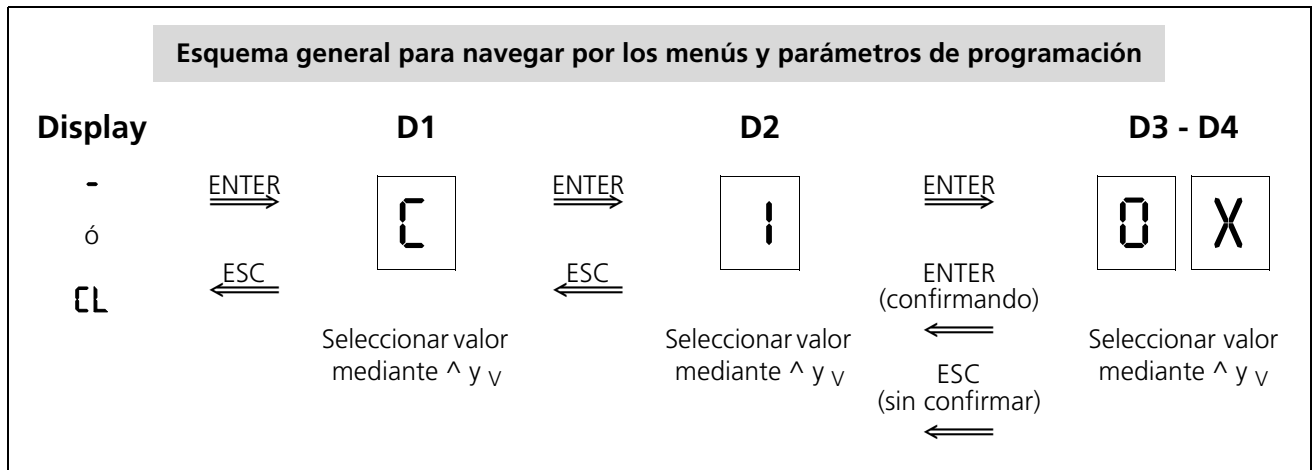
Esquema general para navegar por los menús y parámetros de programación

Display

-

ó

CL

ENTER

ESC

D1

C

Seleccionar valor mediante ^ y v

ENTER

ESC

D2

1

Seleccionar valor mediante ^ y v

ENTER

ENTER (confirmando)

ESC (sin confirmar)

D3 - D4

0

X

Seleccionar valor mediante ^ y v